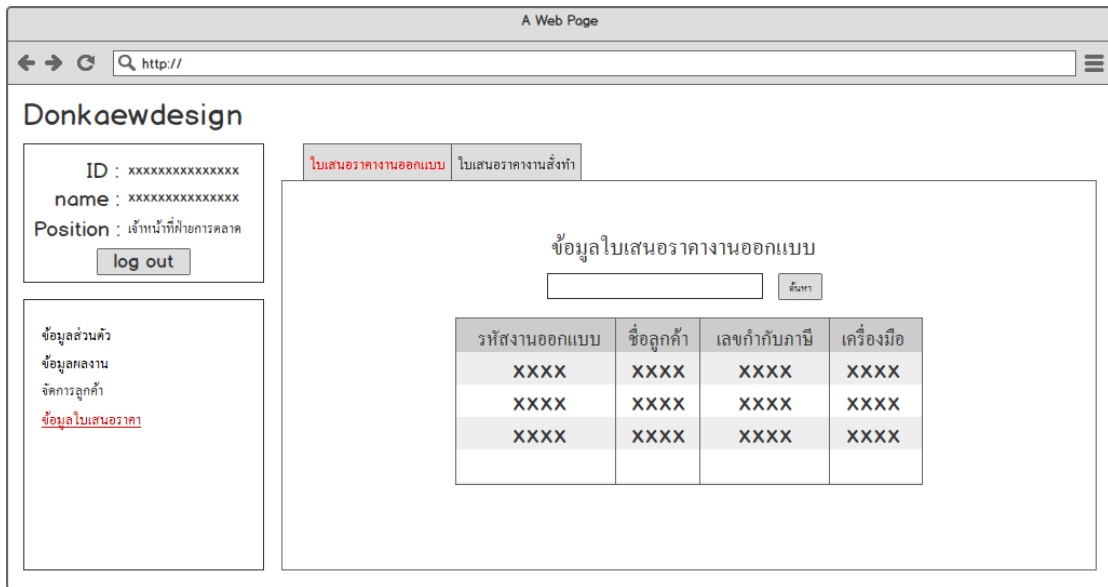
A Web Page

http://

Donkaewdesign

ID : xxxxxxxxxxxxxxx
name : xxxxxxxxxxxxxxx
Position : เจ้าหน้าที่ฝ่ายการตลาด

log out

ข้อมูลส่วนตัว
ข้อมูลผลงาน
จัดการลูกค้า
ข้อมูลใบเสนอราคา

ใบเสนอราคางานออกแบบ
ใบเสนอราคางานสั่งทำ

ข้อมูลใบเสนอราคางานออกแบบ

ค้นหา

| รหัสงานออกแบบ | ชื่อลูกค้า | เลขกำกับภาษี | เครื่องมือ |
|---|---|---|---|
| XXXX | XXXX | XXXX | XXXX |
| XXXX | XXXX | XXXX | XXXX |
| XXXX | XXXX | XXXX | XXXX |
| | | | |